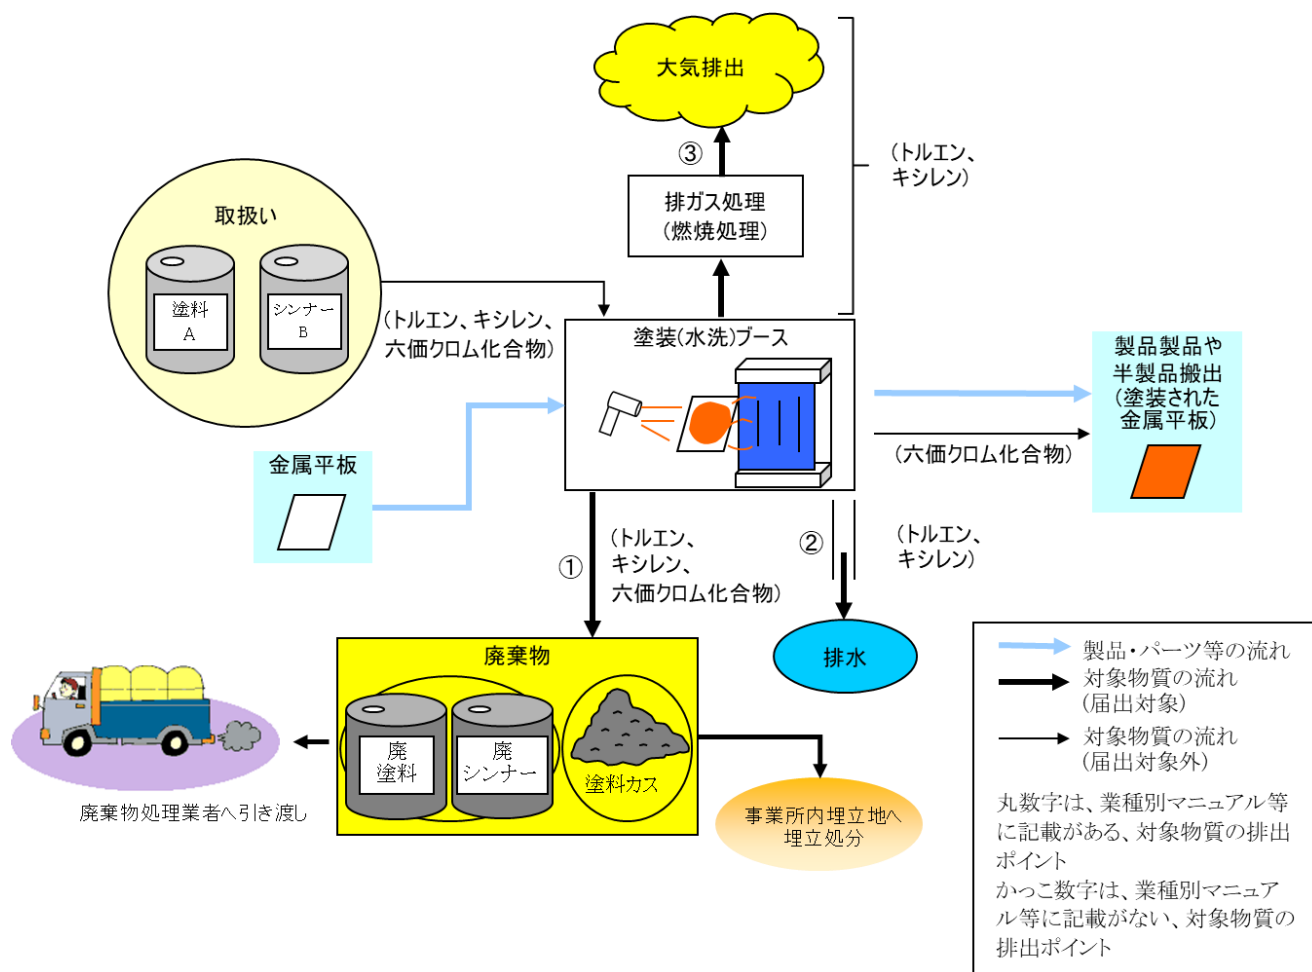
大気排出

③

排ガス処理
(燃焼処理)

(トルエン、
キシレン)

取扱い

塗料
A

シンナー
B

(トルエン、キシレン、
六価クロム化合物)

塗装(水洗)ブース

製品製品や
半製品搬出
(塗装された
金属平板)

(六価クロム化合物)

金属平板

①

(トルエン、
キシレン、
六価クロム化合物)

②

(トルエン、
キシレン)

排水

廃棄物

廃
塗料

廃
シンナー

塗料カス

廃棄物処理業者へ引き渡し

事業所内埋立地へ
埋立処分

製品・パーツ等の流れ
対象物質の流れ
(届出対象)
対象物質の流れ
(届出対象外)

丸数字は、業種別マニュアル等に記載がある、対象物質の排出ポイント
かっこ数字は、業種別マニュアル等に記載がない、対象物質の排出ポイント